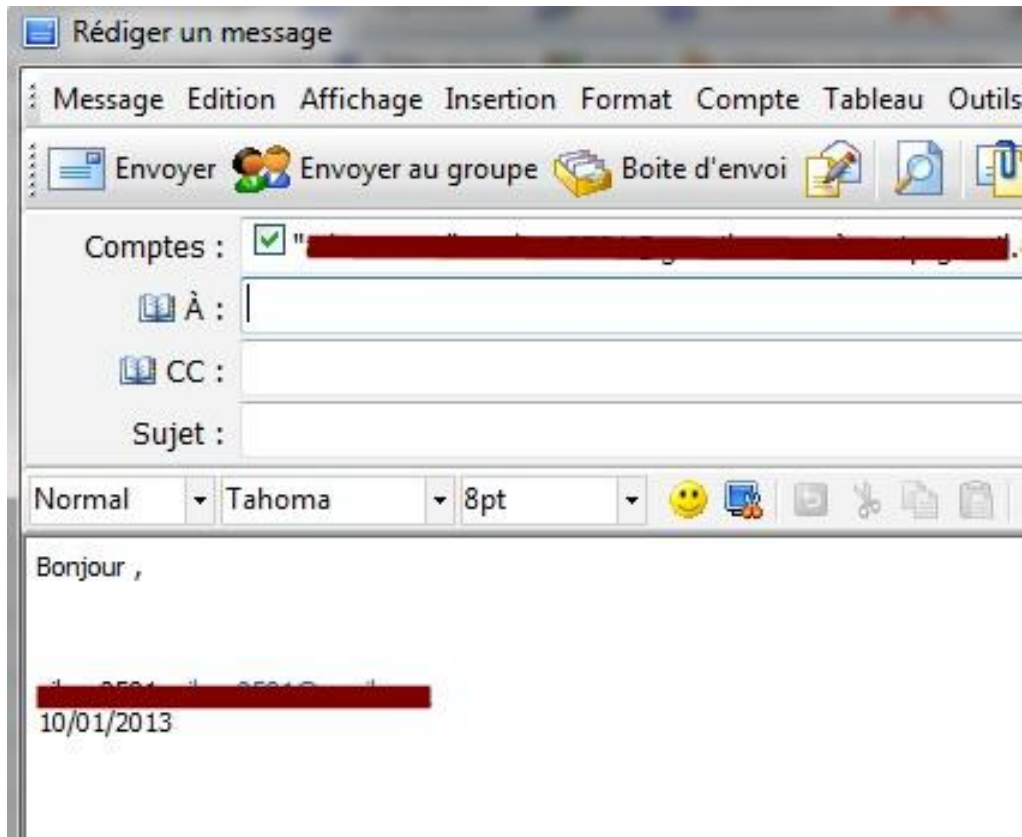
Rédiger un message

Message Edition Affichage Insertion Format Compte Tableau Outils

Envoyer Envoyer au groupe Boite d'envoi

Comptes : "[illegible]

À :

CC :

Sujet :

Normal Tahoma 8pt

Bonjour ,

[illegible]
10/01/2013